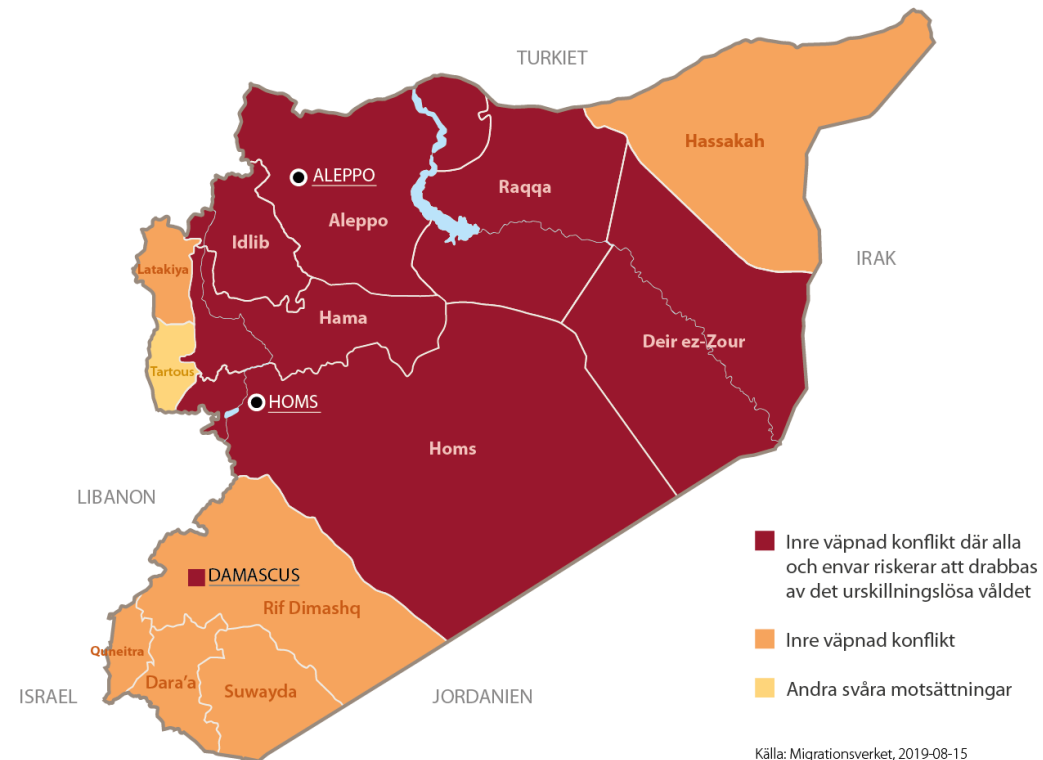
TURKIET

Hassakah

ALEPPO

Raqqa

Aleppo

Idlib

IRAK

Latakiya

Hama

Deir ez-Zour

Tartous

HOMS

Homs

LIBANON

DAMASCUS

Rif Dimashq

Quneitra

Dara'a

Suwayda

ISRAEL

JORDANIEN

Inre väpnad konflikt där alla och envar riskerar att drabbas av det urskillningslösa våldet

Inre väpnad konflikt

Andra svåra motsättningar

Källa: Migrationsverket, 2019-08-15